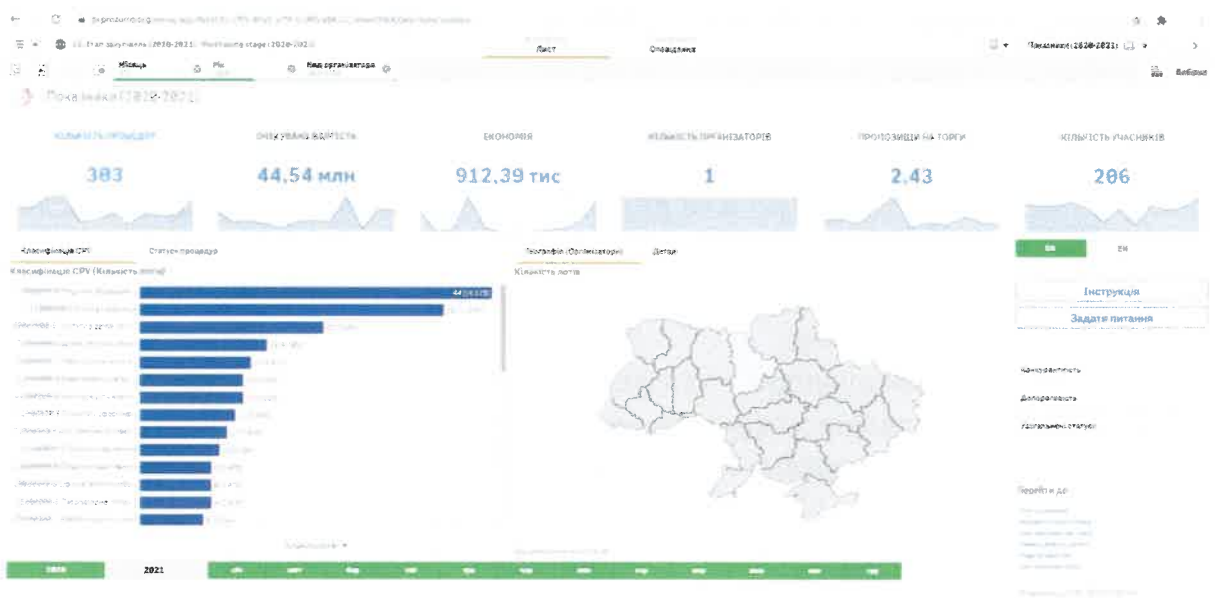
Лист Сповіщення

Місяць Рік Вид організатора

Показники (2020-2021)

КІЛЬКІСТЬ ПРОЦЕДУР | ОЧІКУВАНА ВАРТІСТЬ | ЕКОНОМІЯ | КІЛЬКІСТЬ ОРГАНІЗАТОРІВ | ПРОПОЗИЦІЇ НА ТОРГИ | КІЛЬКІСТЬ УЧАСНИКІВ

383 | 44,54 млн | 912,39 тис | 1 | 2,43 | 206

Класифікація CPV Статус процедур

Класифікація CPV (Кількість лотів)

Географія (Організатори) Детал

Кількість лотів

Інструкція

Задати питання

Конкурентність

Дотримання статусу

Перейти до

2020 2021